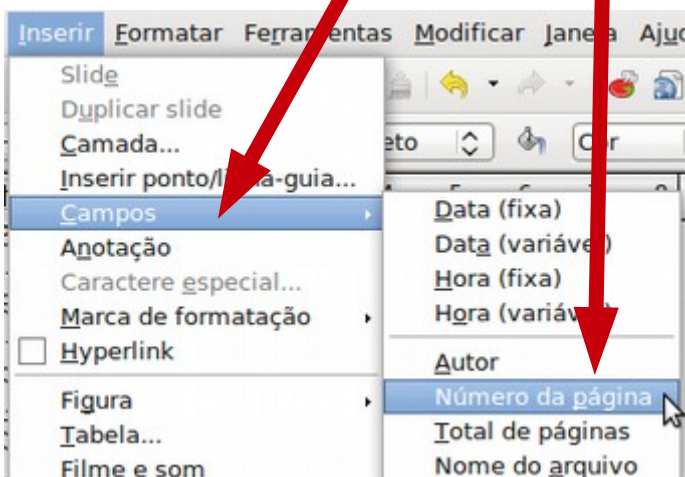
Inserir Formatar Ferr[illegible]entas Modificar Jane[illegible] Aju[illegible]

Slide
Duplicar slide
Camada...
Inserir ponto/l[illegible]a-guia...
Campos
Anotação
Caractere especial...
Marca de formatação
Hyperlink
Figura
Tabela...
Filme e som

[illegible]eto
C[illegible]r

Data (fixa)
Data (variáve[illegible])
Hora (fixa)
Hora (variáv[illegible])
Autor
Número da página
Total de páginas
Nome do arquivo